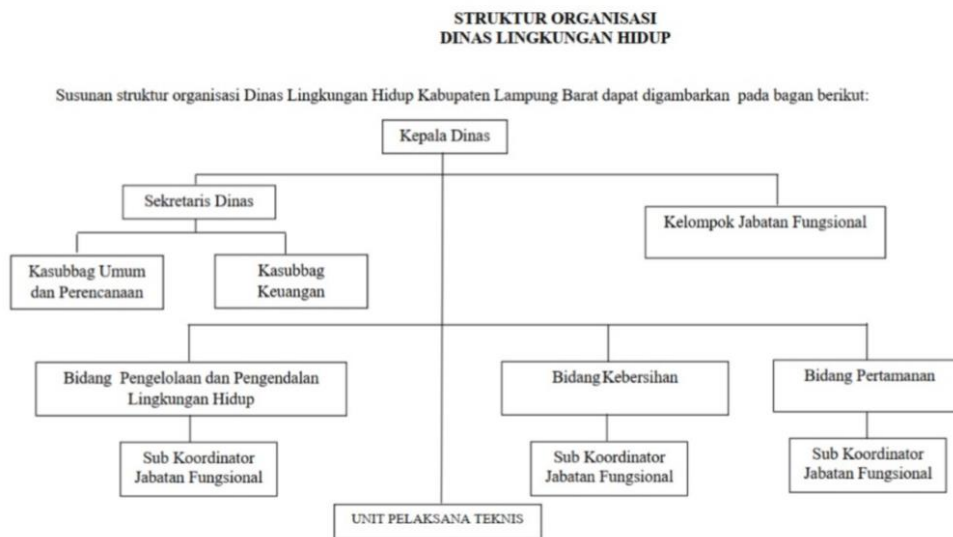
STRUKTUR ORGANISASI
DINAS LINGKUNGAN HIDUP

Susunan struktur organisasi Dinas Lingkungan Hidup Kabupaten Lampung Barat dapat digambarkan pada bagan berikut:

Kepala Dinas

Sekretaris Dinas

Kelompok Jabatan Fungsional

Kasubbag Umum dan Perencanaan

Kasubbag Keuangan

Bidang Pengelolaan dan Pengendalan Lingkungan Hidup

BidangKebersihan

Bidang Pertamanan

Sub Koordinator Jabatan Fungsional

Sub Koordinator Jabatan Fungsional

Sub Koordinator Jabatan Fungsional

UNIT PELAKSANA TEKNIS